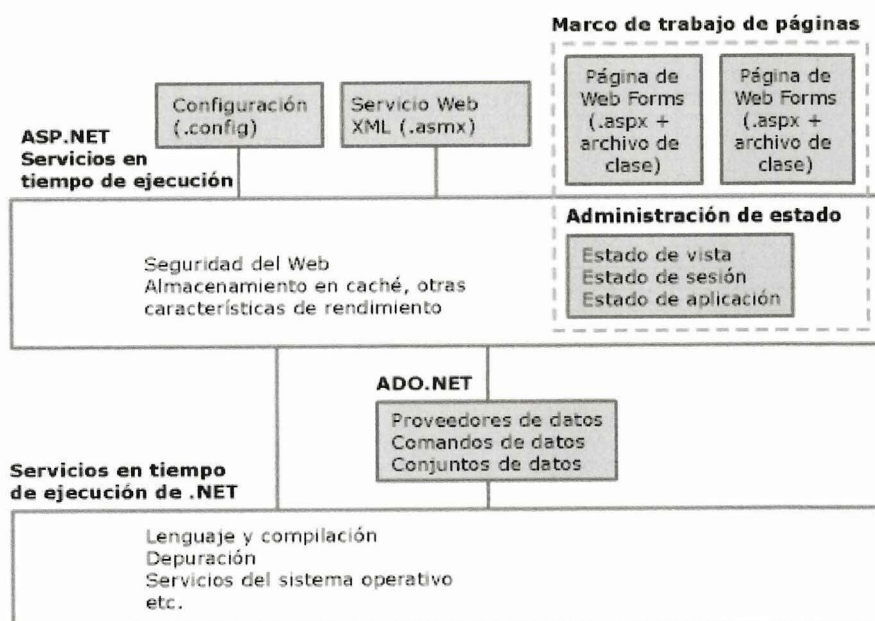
Marco de trabajo de páginas

Configuración (.config)

Servicio Web XML (.asmx)

Página de Web Forms (.aspx + archivo de clase)

Página de Web Forms (.aspx + archivo de clase)

ASP.NET Servicios en tiempo de ejecución

Administración de estado

Seguridad del Web
Almacenamiento en caché, otras características de rendimiento

Estado de vista
Estado de sesión
Estado de aplicación

ADO.NET

Proveedores de datos
Comandos de datos
Conjuntos de datos

Servicios en tiempo de ejecución de .NET

Lenguaje y compilación
Depuración
Servicios del sistema operativo
etc.